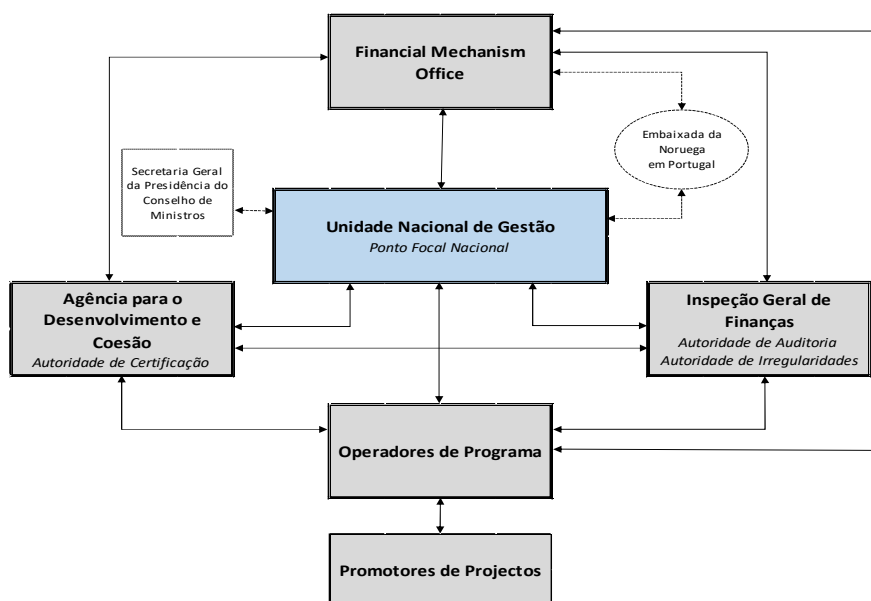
Financial Mechanism Office

Embaixada da Noruega em Portugal

Secretaria Geral da Presidência do Conselho de Ministros

Unidade Nacional de Gestão
*Ponto Focal Nacional*

Agência para o Desenvolvimento e Coesão
*Autoridade de Certificação*

Inspeção Geral de Finanças
*Autoridade de Auditoria*
*Autoridade de Irregularidades*

Operadores de Programa

Promotores de Projectos